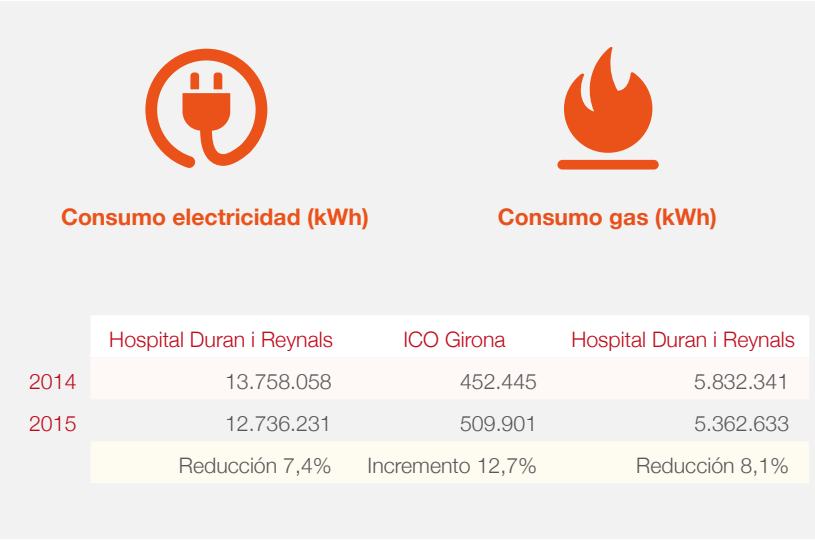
Consumo electricidad (kWh)

Consumo gas (kWh)

| | Hospital Duran i Reynals | ICO Girona | Hospital Duran i Reynals |
|---|---|---|---|
| 2014 | 13.758.058 | 452.445 | 5.832.341 |
| 2015 | 12.736.231 | 509.901 | 5.362.633 |
| | Reducción 7,4% | Incremento 12,7% | Reducción 8,1% |